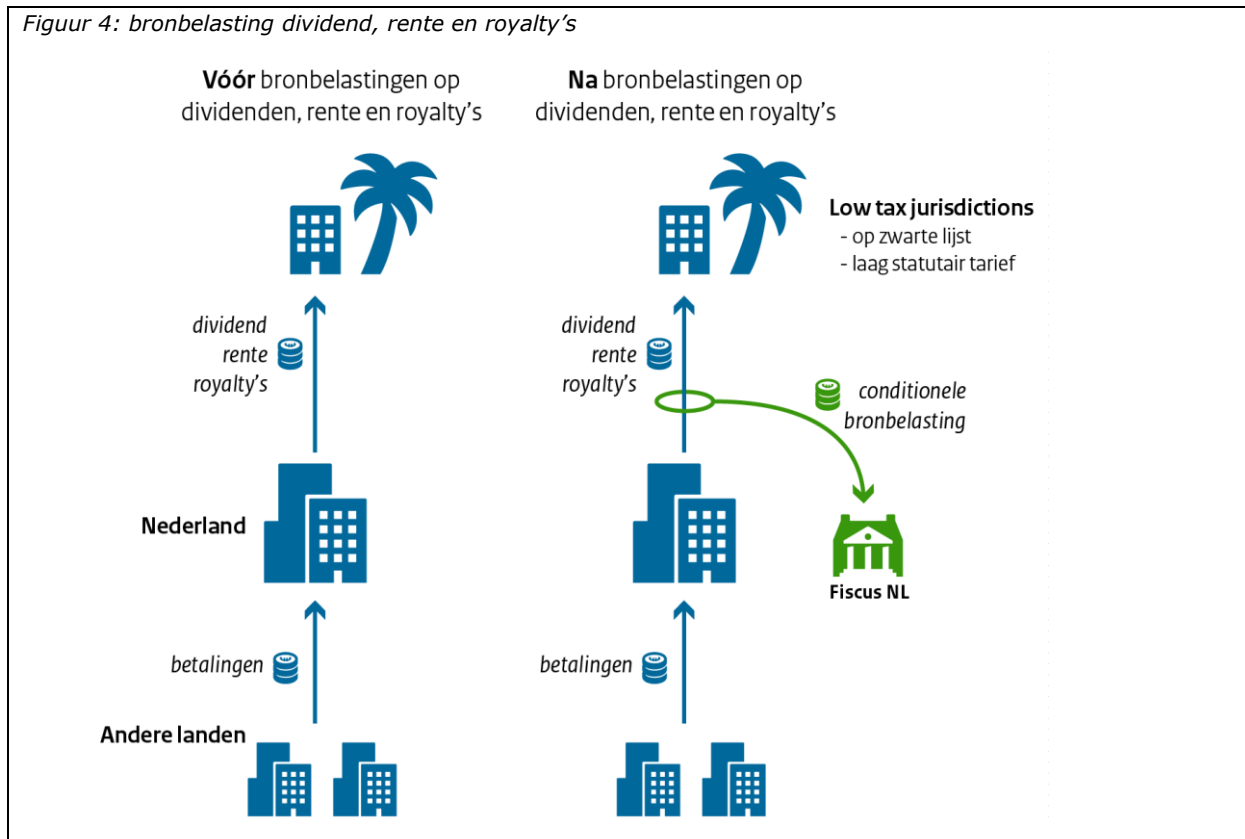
Figuur 4: bronbelasting dividend, rente en royalty's

Vóór bronbelastingen op dividenden, rente en royalty's

Na bronbelastingen op dividenden, rente en royalty's

Low tax jurisdictions
- op zwarte lijst
- laag statutair tarief

dividend
rente
royalty's

dividend
rente
royalty's

conditionele bronbelasting

Nederland

Fiscus NL

betalingen

betalingen

Andere landen